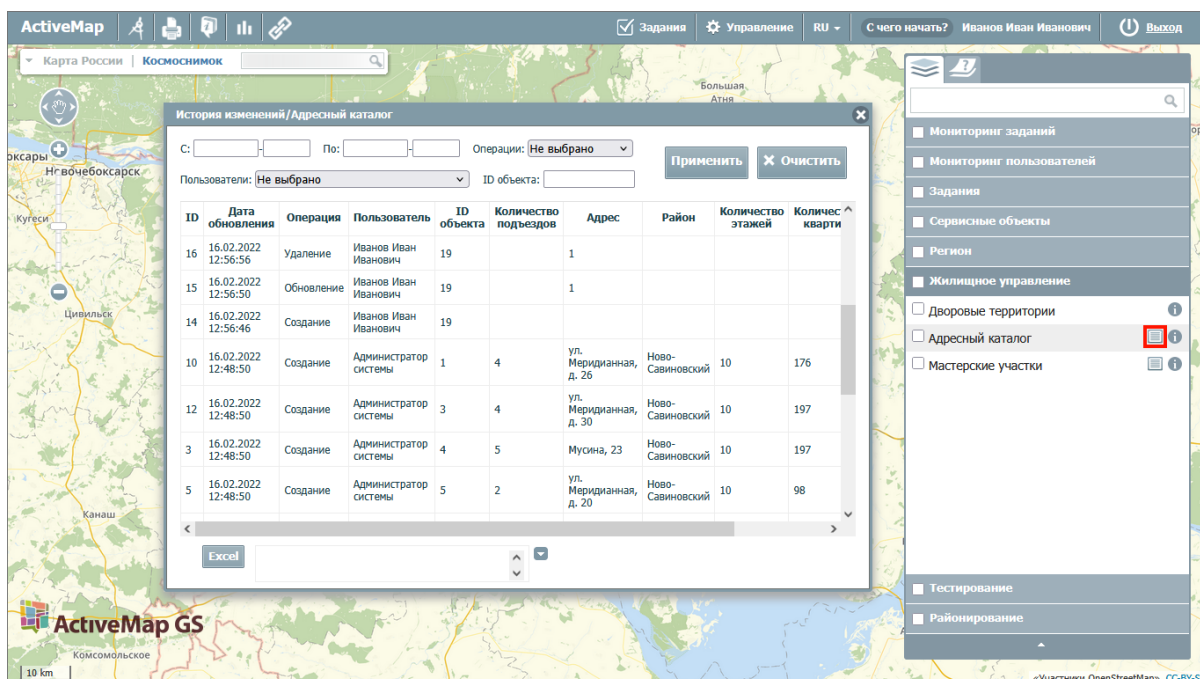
ActiveMap | Задания | Управление | RU | С чего начать? | Иванов Иван Иванович | Выход

Карта России | Космоснимок

Большая Атня
оксары
Новочебоксарск
Кугеси
Цивильск
Канаш
Комсомольское

История изменений/Адресный каталог

С: - По: - Операции: Не выбрано
Пользователи: Не выбрано ID объекта:
Применить | Очистить

| ID | Дата обновления | Операция | Пользователь | ID объекта | Количество подъездов | Адрес | Район | Количество этажей | Количес кварти |
|---|---|---|---|---|---|---|---|---|---|
| 16 | 16.02.2022 12:56:56 | Удаление | Иванов Иван Иванович | 19 | | 1 | | | |
| 15 | 16.02.2022 12:56:50 | Обновление | Иванов Иван Иванович | 19 | | 1 | | | |
| 14 | 16.02.2022 12:56:46 | Создание | Иванов Иван Иванович | 19 | | | | | |
| 10 | 16.02.2022 12:48:50 | Создание | Администратор системы | 1 | 4 | ул. Меридианная, д. 26 | Ново-Савиновский | 10 | 176 |
| 12 | 16.02.2022 12:48:50 | Создание | Администратор системы | 3 | 4 | ул. Меридианная, д. 30 | Ново-Савиновский | 10 | 197 |
| 3 | 16.02.2022 12:48:50 | Создание | Администратор системы | 4 | 5 | Мусина, 23 | Ново-Савиновский | 10 | 197 |
| 5 | 16.02.2022 12:48:50 | Создание | Администратор системы | 5 | 2 | ул. Меридианная, д. 20 | Ново-Савиновский | 10 | 98 |

Excel

Мониторинг заданий
Мониторинг пользователей
Задания
Сервисные объекты
Регион
Жилищное управление
Дворовые территории
Адресный каталог
Мастерские участки
Тестирование
Районирование

ActiveMap GS
10 km
Участники OpenStreetMap, CC-BY-S